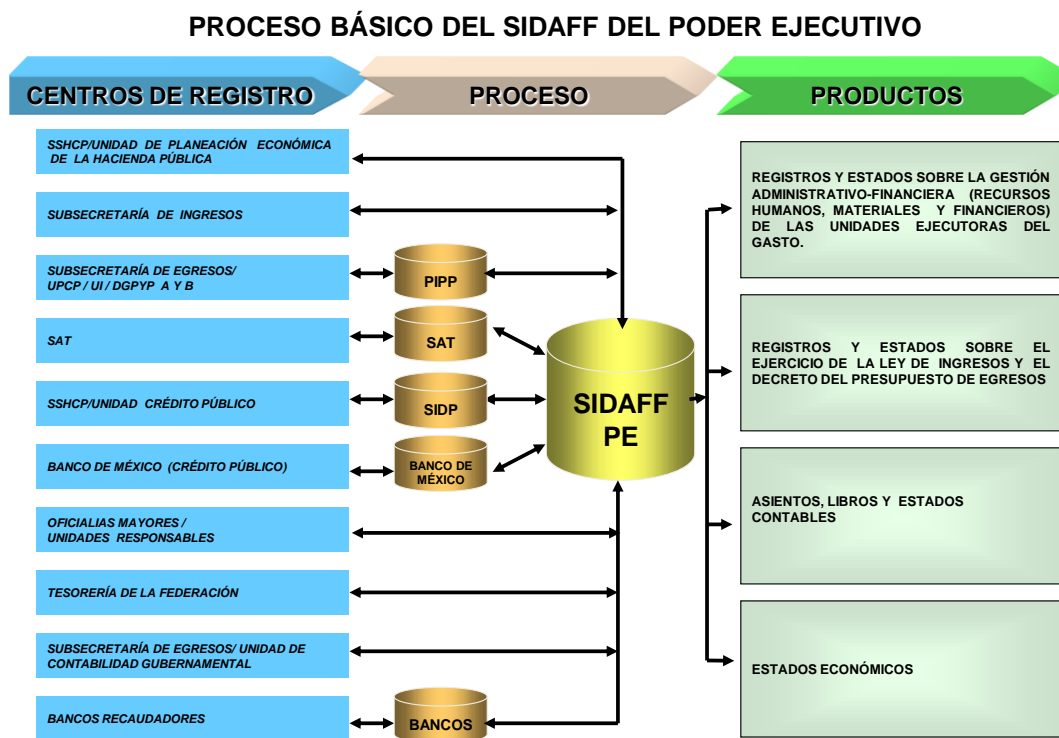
PROCESO BÁSICO DEL SIDAFF DEL PODER EJECUTIVO

CENTROS DE REGISTRO

PROCESO

PRODUCTOS

SSHCP/UNIDAD DE PLANEACIÓN ECONÓMICA DE LA HACIENDA PÚBLICA

SUBSECRETARÍA DE INGRESOS

SUBSECRETARÍA DE EGRESOS/ UPCP / UI / DGPYP A Y B

SAT

SSHCP/UNIDAD CRÉDITO PÚBLICO

BANCO DE MÉXICO (CRÉDITO PÚBLICO)

OFICIALIAS MAYORES / UNIDADES RESPONSABLES

TESORERÍA DE LA FEDERACIÓN

SUBSECRETARÍA DE EGRESOS/ UNIDAD DE CONTABILIDAD GUBERNAMENTAL

BANCOS RECAUDADORES

PIPP

SAT

SIDP

BANCO DE MÉXICO

BANCOS

SIDAFF PE

REGISTROS Y ESTADOS SOBRE LA GESTIÓN ADMINISTRATIVO-FINANCIERA (RECURSOS HUMANOS, MATERIALES Y FINANCIEROS) DE LAS UNIDADES EJECUTORAS DEL GASTO.

REGISTROS Y ESTADOS SOBRE EL EJERCICIO DE LA LEY DE INGRESOS Y EL DECRETO DEL PRESUPUESTO DE EGRESOS

ASIENTOS, LIBROS Y ESTADOS CONTABLES

ESTADOS ECONÓMICOS